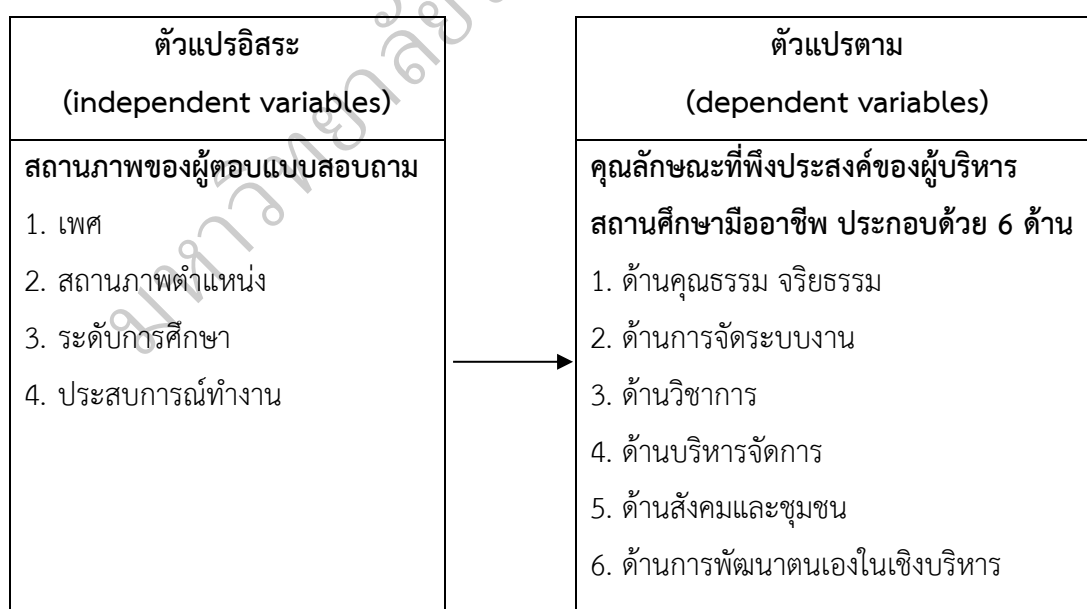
ตัวแปรอิสระ

(independent variables)

สถานภาพของผู้ตอบแบบสอบถาม

1. เพศ

2. สถานภาพตำแหน่ง

3. ระดับการศึกษา

4. ประสบการณ์ทำงาน

ตัวแปรตาม

(dependent variables)

คุณลักษณะที่พึงประสงค์ของผู้บริหารสถานศึกษามืออาชีพ ประกอบด้วย 6 ด้าน

1. ด้านคุณธรรม จริยธรรม

2. ด้านการจัดระบบงาน

3. ด้านวิชาการ

4. ด้านบริหารจัดการ

5. ด้านสังคมและชุมชน

6. ด้านการพัฒนาตนเองในเชิงบริหาร